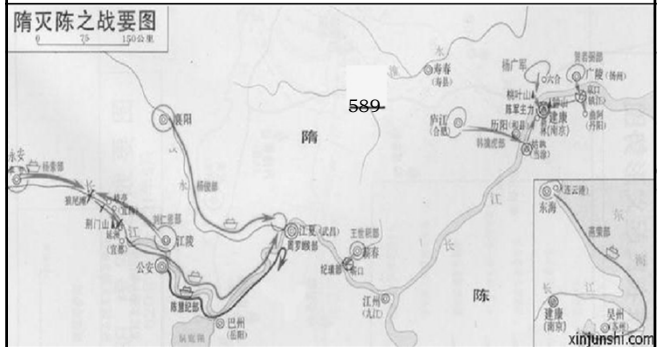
隋灭陈之战要图
0 75 150公里

589

隋
陈

襄阳
寿春
(寿县)
杨广部
贺若弼部
广陵
(扬州)
六合
桃叶山
隋军主力
蒋山
建康
(南京)
京口
(镇江)
曲阿
(丹阳)
庐江
(合肥)
历阳
(和县)
韩擒虎部
姑孰
(当涂)
永安
杨素部
狼尾滩
荆门山
(宜都)
江陵
刘仁恩部
杨俊部
公安
陈慧纪部
巴州
(岳阳)
江夏
(武昌)
秦孙部
王世积部
蕲春
蕲口
江州
(九江)
水
江
长
江
连云港
东海
燕荣部
建康
(南京)
吴州
(苏州)
长
江

xinjunshi.com